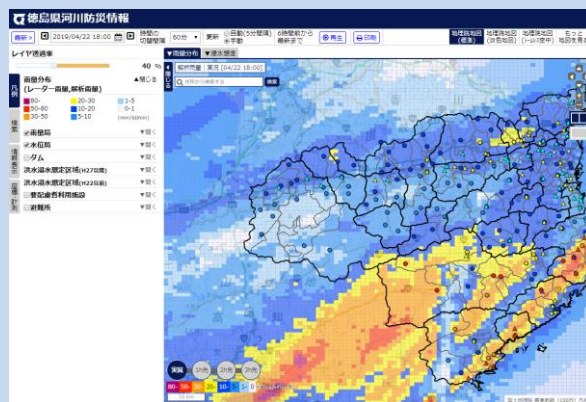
徳島県河川防災情報

最新 2019/04/22 18:00 時間の切替間隔 60分 更新 自動(5分間隔) 手動 6時間前から最新まで 再生 印刷 地理院地図(標準) 地理院地図(淡色地図) 地理院地図(シームレス) もっと地図を見る

レイヤ透過率
40 %

凡例
雨量分布 (レーダー雨量,解析雨量) ▲閉じる
80- 20-30 1-5
50-80 10-20 0-1
30-50 5-10 (mm/60min)
雨量局 ▼開く
水位局 ▼開く
ダム ▼開く
洪水浸水想定区域(H27改正) ▼開く
洪水浸水想定区域(H22改正) ▼開く
要配慮者利用施設 ▼開く
避難所 ▼開く

検索
観測所表示
気象警報

▼雨量分布 ▼浸水想定
解析雨量 実況 [04/22 18:00]
検索
実況 1h先 2h先 3h先
80- 50- 30- 20- 10- 5- 1- 0-